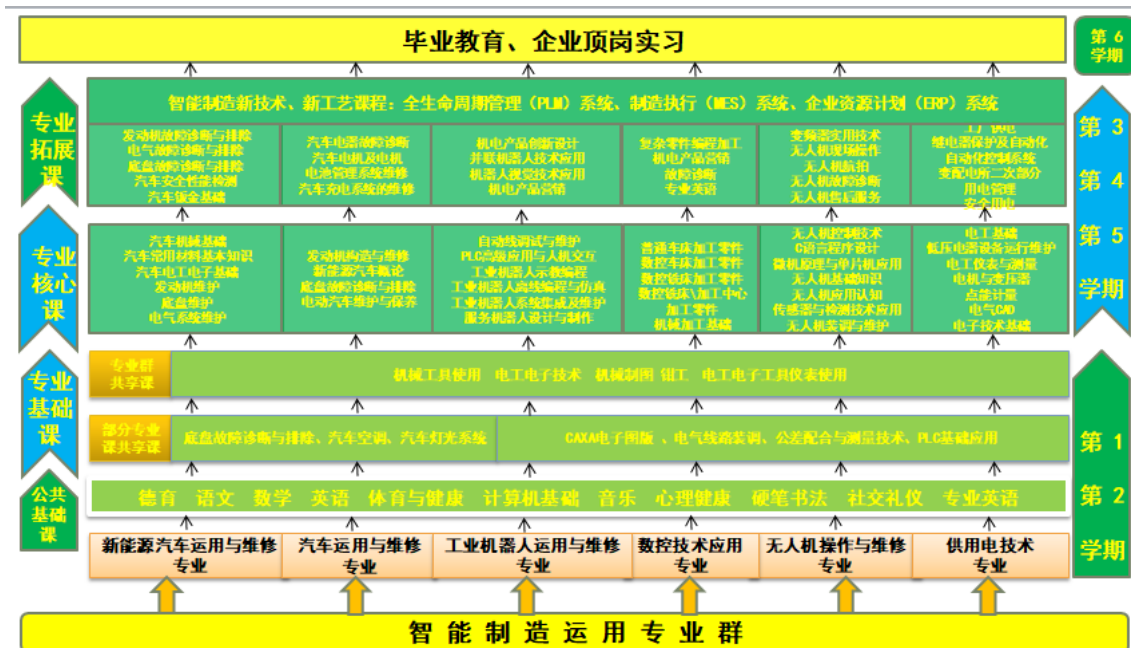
毕业教育、企业顶岗实习

第 6 学期

专业拓展课

智能制造新技术、新工艺课程：全生命周期管理（PLM）系统、制造执行（MES）系统、企业资源计划（ERP）系统

| 发动机故障诊断与排除 电气故障诊断与排除 底盘故障诊断与排除 汽车安全性能检测 汽车钣金基础 | 汽车电器故障诊断 汽车电机及电机 电池管理系统维修 汽车充电系统的维修 | 机电产品创新设计 并联机器人技术应用 机器人视觉技术应用 机电产品营销 | 复杂零件编程加工 机电产品营销 故障诊断 专业英语 | 变频器实用技术 无人机现场操作 无人机航拍 无人机故障诊断 无人机售后服务 | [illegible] 继电器保护及自动化 自动化控制系统 变配电所二次部分 用电管理 安全用电 |

第 3 第 4 第 5 学期

专业核心课

| 汽车机械基础 汽车常用材料基本知识 汽车电工电子基础 发动机维护 底盘维护 电气系统维护 | 发动机构造与维修 新能源汽车概论 底盘故障诊断与排除 电动汽车维护与保养 | 自动线调试与维护 PLC高级应用与人机交互 工业机器人示教编程 工业机器人离线编程与仿真 工业机器人系统集成及维护 服务机器人设计与制作 | 普通车床加工零件 数控车床加工零件 数控铣床加工零件 数控铣床\加工中心加工零件 机械加工基础 | 无人机控制技术 C语言程序设计 微机原理与单片机应用 无人机基础知识 无人机应用认知 传感器与检测技术应用 无人机装调与维护 | 电工基础 低压电器设备运行维护 电工仪表与测量 电机与变压器 点能计量 电气CAD 电子技术基础 |

专业基础课

专业群共享课 机械工具使用 电工电子技术 机械制图 钳工 电工电子工具仪表使用

部分专业课共享课 底盘故障诊断与排除、汽车空调、汽车灯光系统 CAXA电子图版 、电气线路装调、公差配合与测量技术、PLC基础应用

公共基础课

德育 语文 数学 英语 体育与健康 计算机基础 音乐 心理健康 硬笔书法 社交礼仪 专业英语

第 1 第 2 学期

| 新能源汽车运用与维修专业 | 汽车运用与维修专业 | 工业机器人运用与维修专业 | 数控技术应用专业 | 无人机操作与维修专业 | 供用电技术专业 |

智 能 制 造 运 用 专 业 群